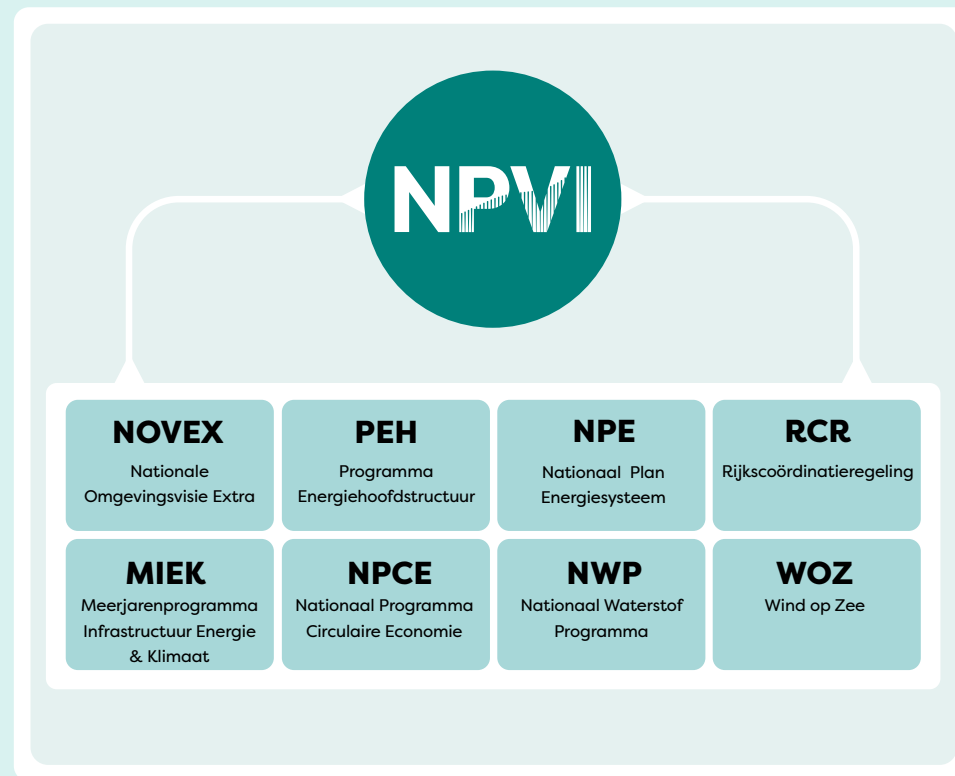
NPVI

NOVEX
Nationale Omgevingsvisie Extra

PEH
Programma Energiehoofdstructuur

NPE
Nationaal Plan Energiesysteem

RCR
Rijkscoördinatieregeling

MIEK
Meerjarenprogramma Infrastructuur Energie & Klimaat

NPCE
Nationaal Programma Circulaire Economie

NWP
Nationaal Waterstof Programma

WOZ
Wind op Zee